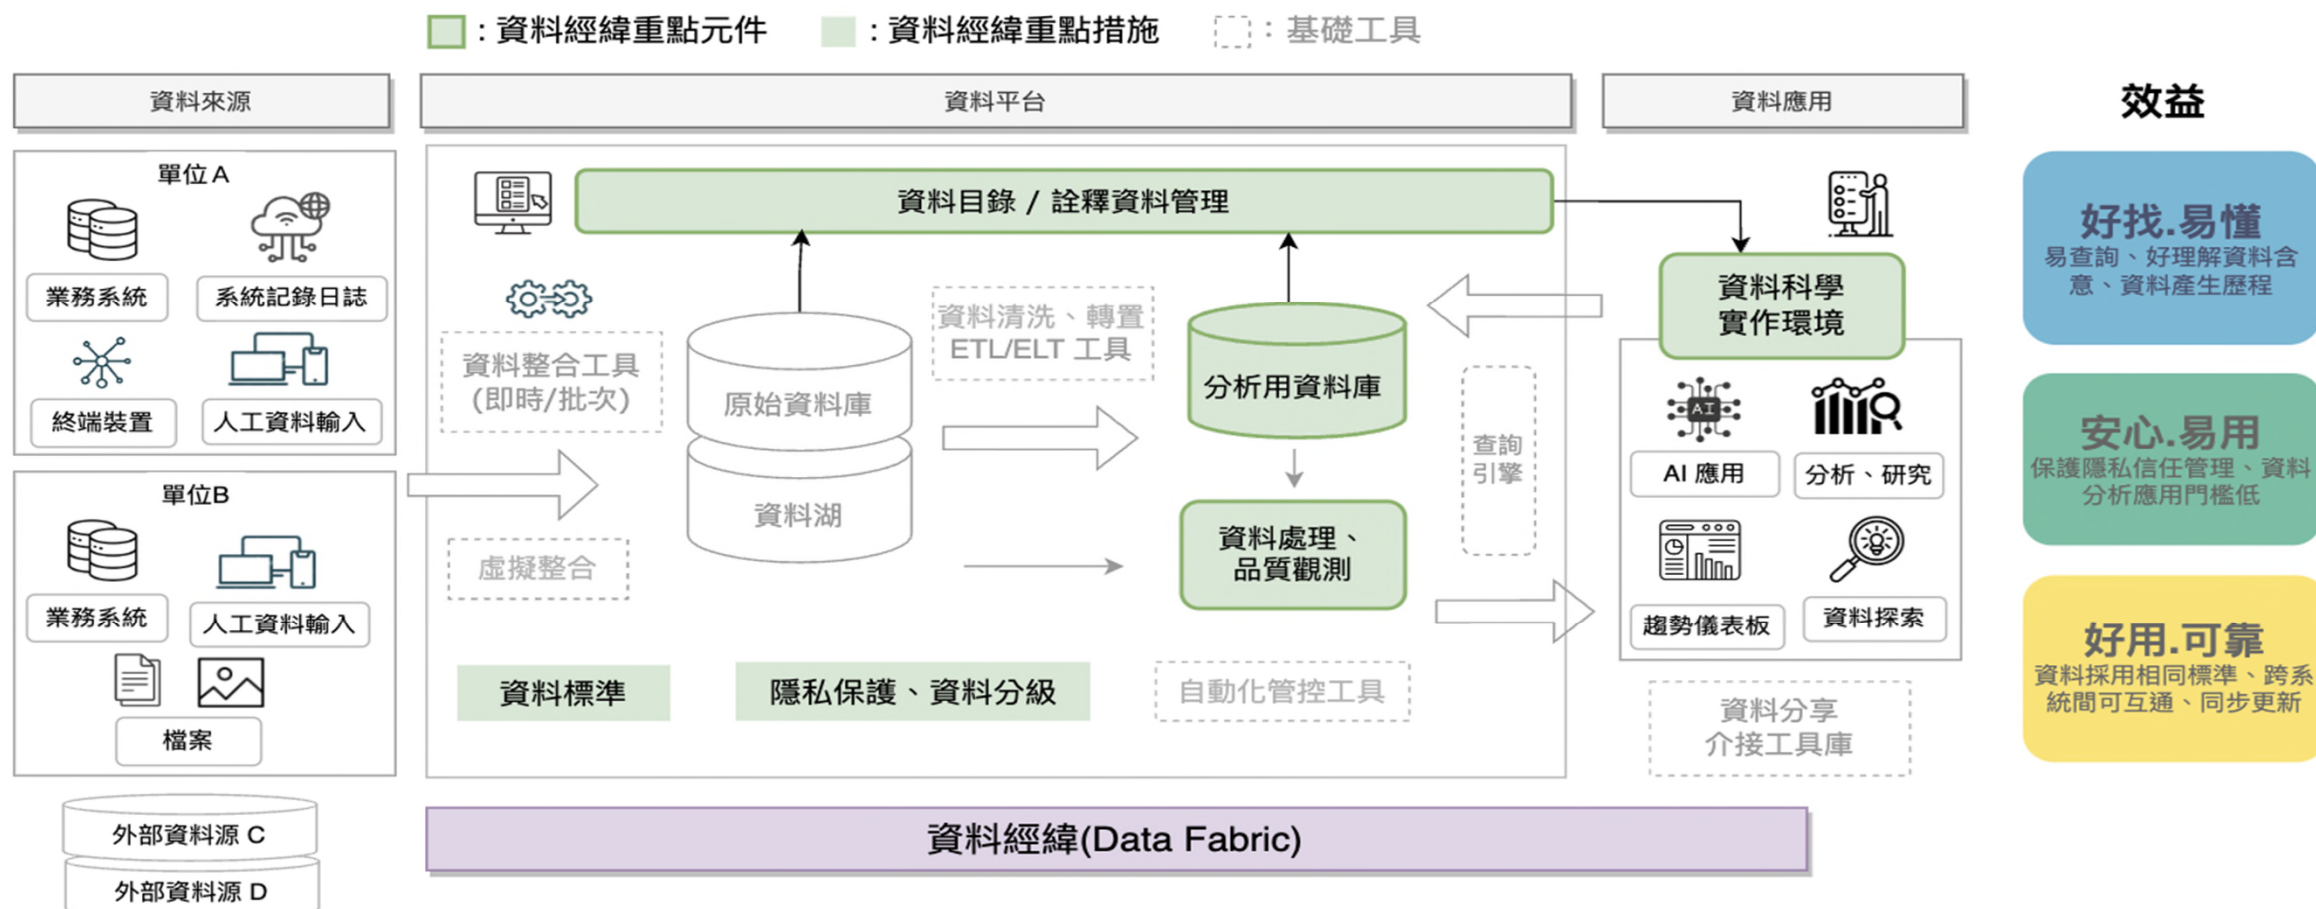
：資料經緯重點元件　：資料經緯重點措施　：基礎工具

資料來源

單位A

業務系統

系統記錄日誌

終端裝置

人工資料輸入

單位B

業務系統

人工資料輸入

檔案

外部資料源 C

外部資料源 D

資料平台

資料目錄 / 詮釋資料管理

資料整合工具 (即時/批次)

虛擬整合

原始資料庫

資料湖

資料清洗、轉置 ETL/ELT 工具

分析用資料庫

資料處理、品質觀測

查詢引擎

資料標準

隱私保護、資料分級

自動化管控工具

資料應用

資料科學實作環境

AI 應用

分析、研究

趨勢儀表板

資料探索

資料分享介接工具庫

資料經緯(Data Fabric)

效益

好找.易懂
易查詢、好理解資料含意、資料產生歷程

安心.易用
保護隱私信任管理、資料分析應用門檻低

好用.可靠
資料採用相同標準、跨系統間可互通、同步更新